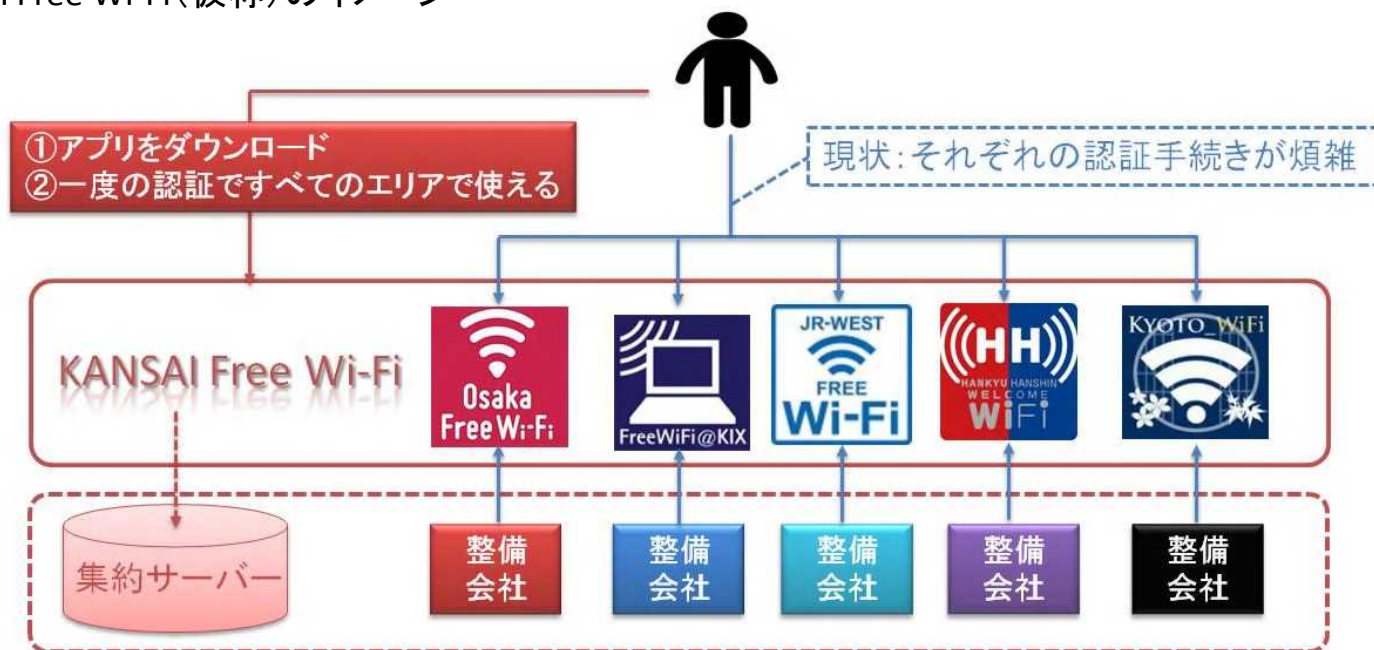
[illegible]

①アプリをダウンロード
②一度の認証ですべてのエリアで使える

現状:それぞれの認証手続きが煩雑

KANSAI Free Wi-Fi

Osaka Free Wi-Fi

FreeWiFi@KIX

JR-WEST FREE Wi-Fi

HH HANKYU HANSHIN WELCOME WiFi

KYOTO WiFi

集約サーバー

整備会社

整備会社

整備会社

整備会社

整備会社